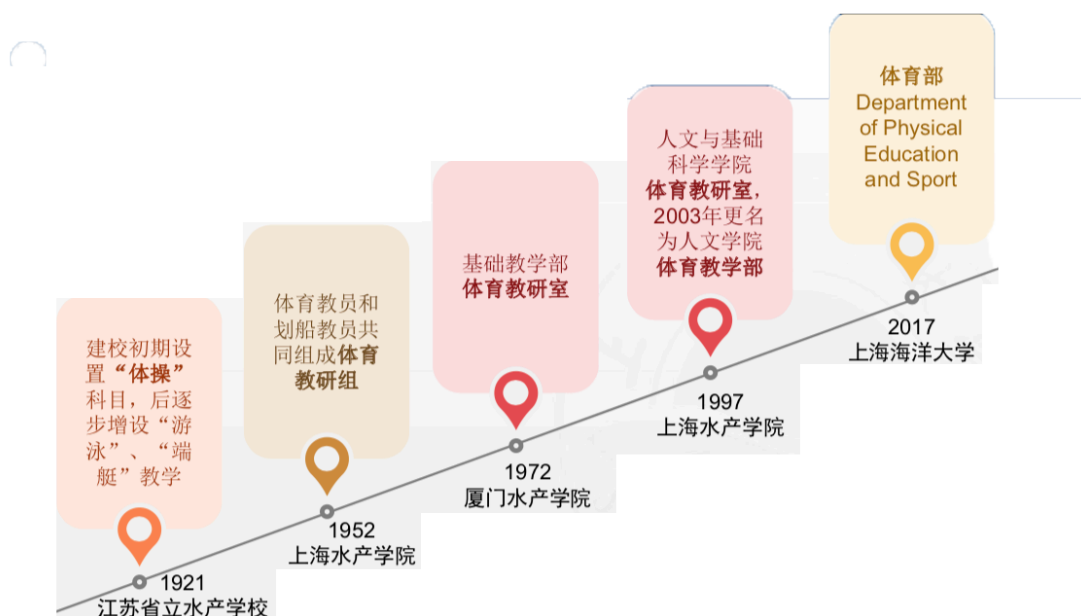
建校初期设置“体操”科目，后逐步增设“游泳”、“端艇”教学

1921
江苏省立水产学校

体育教员和划船教员共同组成体育教研组

1952
上海水产学院

基础教学部体育教研室

1972
厦门水产学院

人文与基础科学学院体育教研室，2003年更名为人文学院体育教学部

1997
上海水产学院

体育部
Department of Physical Education and Sport

2017
上海海洋大学